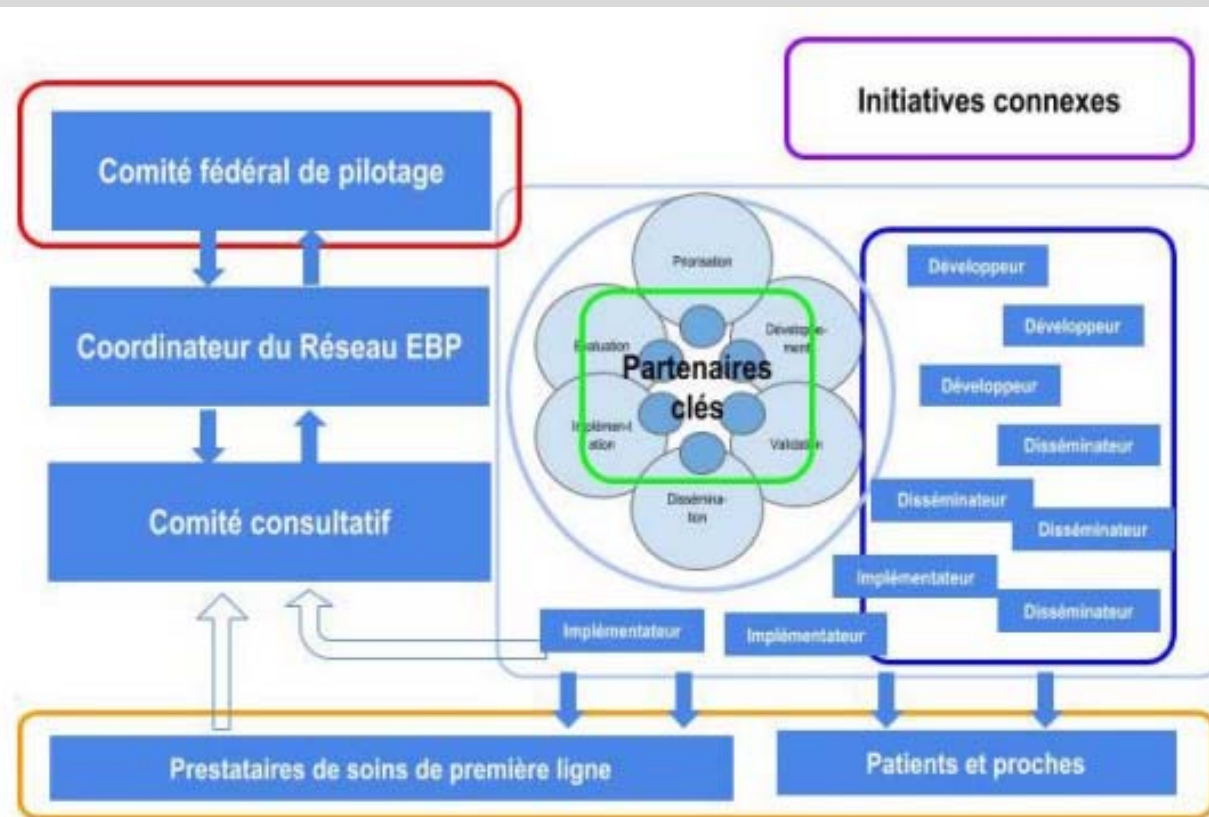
Initiatives connexes

Comité fédéral de pilotage

Coordinateur du Réseau EBP

Comité consultatif

Priorisation

Développement

Validation

Dissémination

Implémentation

Evaluation

Partenaires clés

Développeur

Développeur

Développeur

Disséminateur

Disséminateur

Disséminateur

Implémentateur

Disséminateur

Implémentateur

Implémentateur

Prestataires de soins de première ligne

Patients et proches